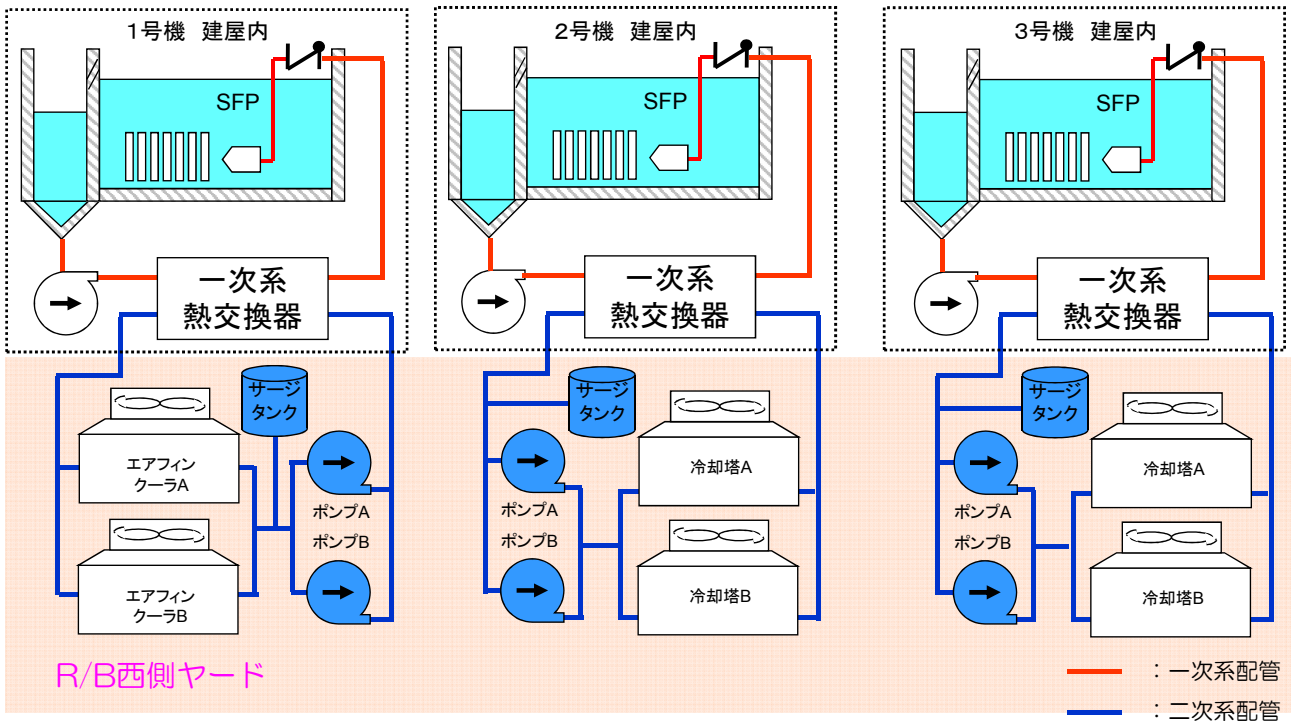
1号機 建屋内

SFP

一次系
熱交換器

サージ
タンク

エアフィン
クーラA

エアフィン
クーラB

ポンプA
ポンプB

2号機 建屋内

SFP

一次系
熱交換器

サージ
タンク

冷却塔A

ポンプA
ポンプB

冷却塔B

3号機 建屋内

SFP

一次系
熱交換器

サージ
タンク

冷却塔A

ポンプA
ポンプB

冷却塔B

R/B西側ヤード

：一次系配管

：二次系配管